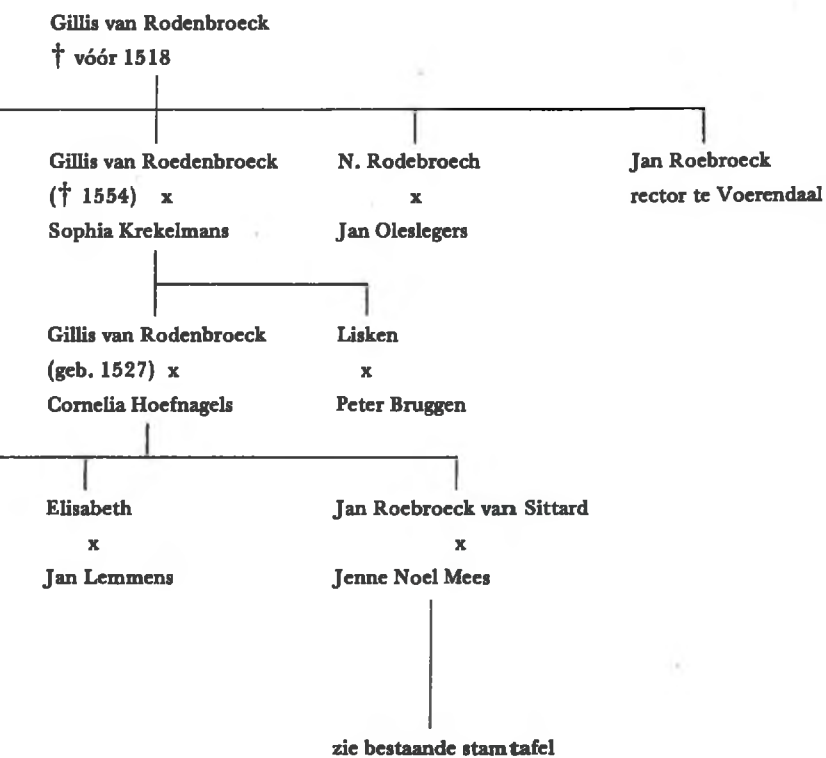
Gillis van Rodenbroeck
† vóór 1518

Gillis van Roedenbroeck
(† 1554) x
Sophia Krekelmans

N. Rodebroech
x
Jan Oleslegers

Jan Roebroeck
rector te Voerendaal

Gillis van Rodenbroeck
(geb. 1527) x
Cornelia Hoefnagels

Lisken
x
Peter Bruggen

Elisabeth
x
Jan Lemmens

Jan Roebroeck van Sittard
x
Jenne Noel Mees

zie bestaande stamtafel